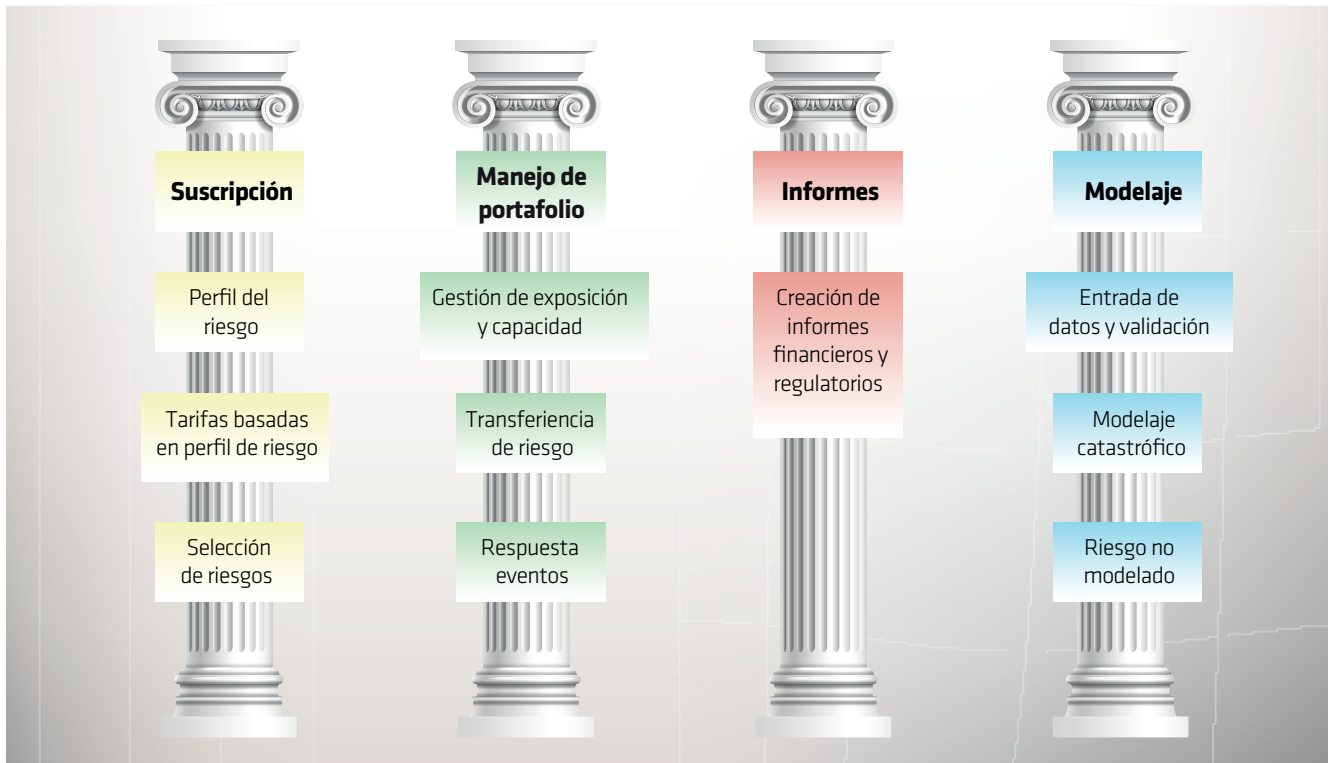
Suscripción

Perfil del riesgo

Tarifas basadas en perfil de riesgo

Selección de riesgos

Manejo de portafolio

Gestión de exposición y capacidad

Transferiencia de riesgo

Respuesta eventos

Informes

Creación de informes financieros y regulatorios

Modelaje

Entrada de datos y validación

Modelaje catastrófico

Riesgo no modelado